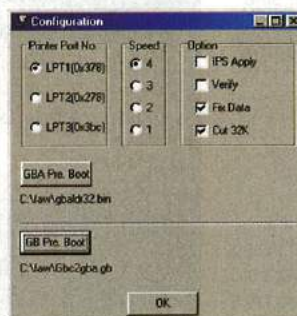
Configuration

Printer Port No.

LPT1(0x378)

LPT2(0x278)

LPT3(0x3bc)

Speed

4

3

2

1

Option

IPS Apply

Verify

Fix Data

Cut 32K

GBA Pre. Boot

C:\law\gbaldr32.bin

GB Pre. Boot

C:\law\Gbc2gba.gb

OK